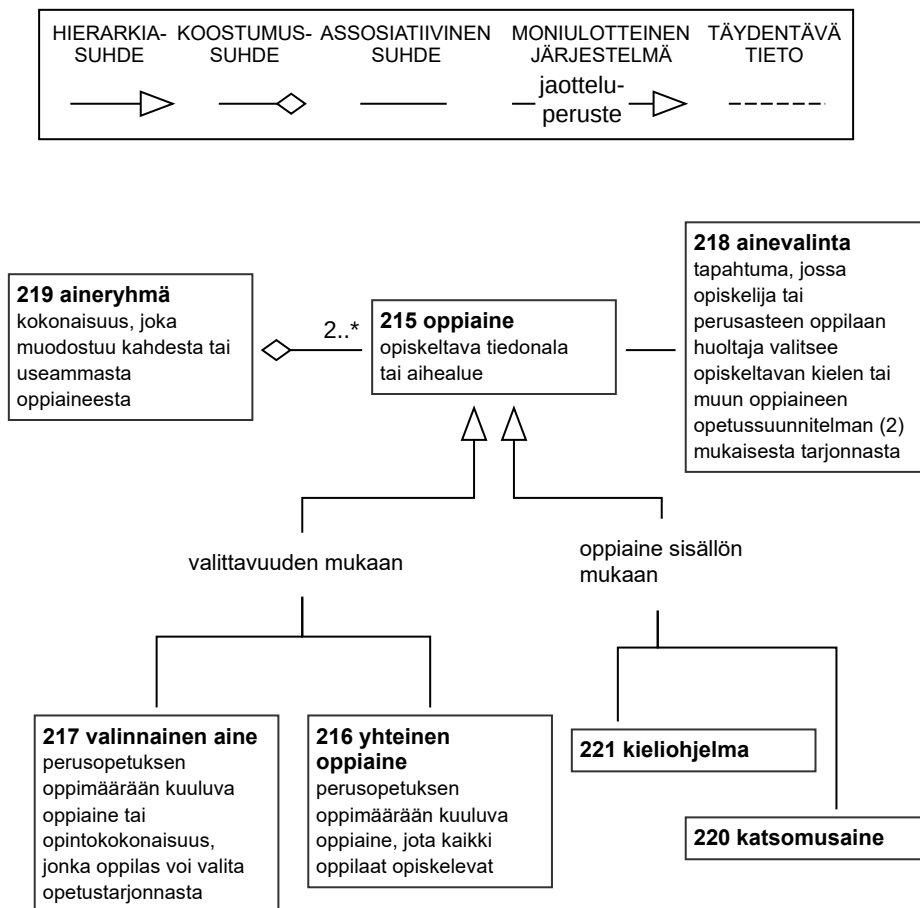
HIERARKIA-SUHDE KOOSTUMUS-SUHDE ASSOSIATIIVINEN SUHDE MONIULOTTEINEN JÄRJESTELMÄ TÄYDENTÄVÄ TIETO

jaotteluperuste

**219 aineryhmä**
kokonaisuus, joka muodostuu kahdesta tai useammasta oppiaineesta

2..*

**215 oppiaine**
opiskeltava tiedonala tai aihealue

**218 ainevalinta**
tapahtuma, jossa opiskelija tai perusasteen oppilaan huoltaja valitsee opiskeltavan kielen tai muun oppiaineen opetussuunnitelman (2) mukaisesta tarjonnasta

valittavuuden mukaan

oppiaine sisällön mukaan

**217 valinnainen aine**
perusopetuksen oppimäärään kuuluva oppiaine tai opintokokonaisuus, jonka oppilas voi valita opetustarjonnasta

**216 yhteinen oppiaine**
perusopetuksen oppimäärään kuuluva oppiaine, jota kaikki oppilaat opiskelevat

**221 kieliohjelma**

**220 katsomusaine**